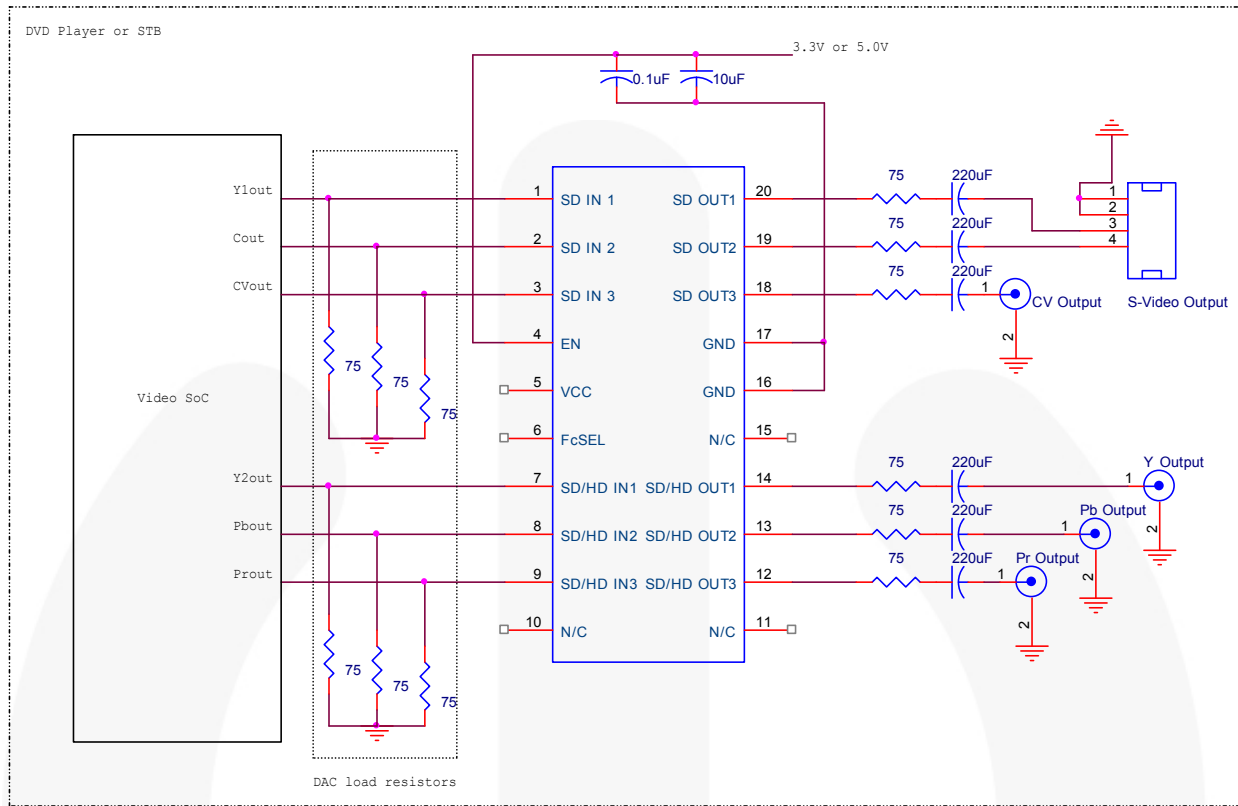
DVD Player or STB

3.3V or 5.0V

0.1uF
10uF

Video SoC

Y1out
Cout
CVout
Y2out
Pbout
Prout

75
75
75
75
75
75

DAC load resistors

1 SD IN 1
2 SD IN 2
3 SD IN 3
4 EN
5 VCC
6 FcSEL
7 SD/HD IN1
8 SD/HD IN2
9 SD/HD IN3
10 N/C

20 SD OUT1
19 SD OUT2
18 SD OUT3
17 GND
16 GND
15 N/C
14 SD/HD OUT1
13 SD/HD OUT2
12 SD/HD OUT3
11 N/C

75
220uF
75
220uF
75
220uF
75
220uF
75
220uF
75
220uF

1
2
3
4
S-Video Output

1
2
CV Output

1
2
Y Output

1
2
Pb Output

1
2
Pr Output